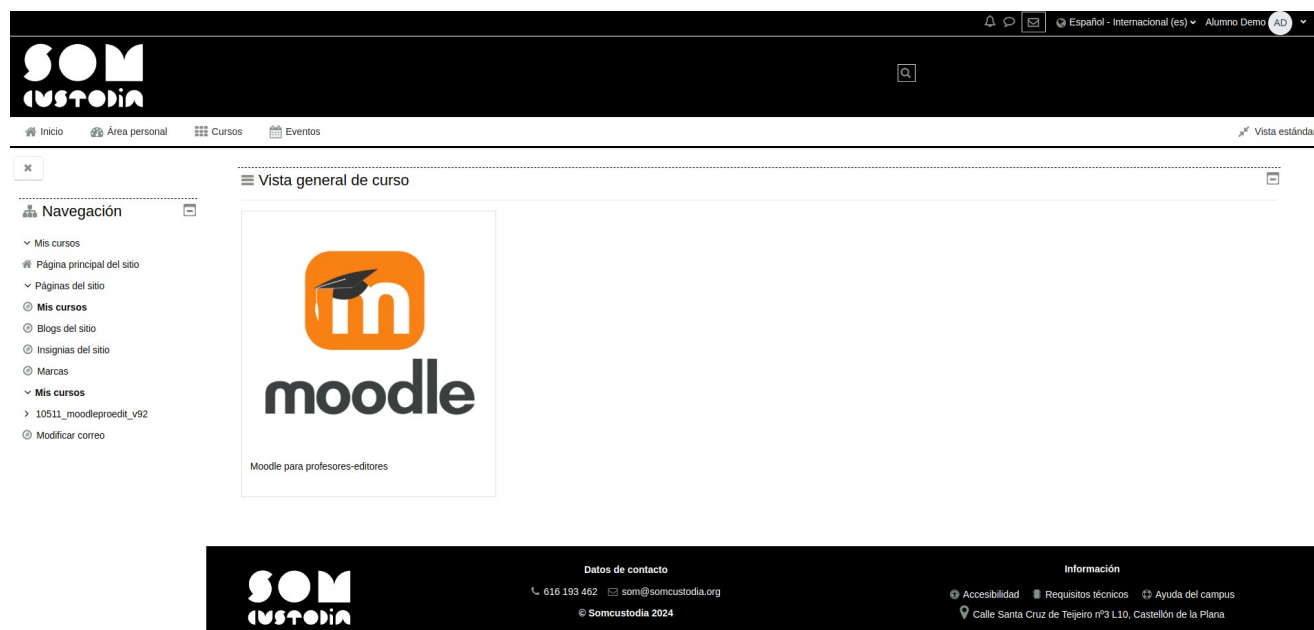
Español - Internacional (es) Alumno Demo AD

SOM CUSTODIA

Inicio Área personal Cursos Eventos

Vista estánda

×

Navegación

Mis cursos
Página principal del sitio
Páginas del sitio
Mis cursos
Blogs del sitio
Insignias del sitio
Marcas
Mis cursos
10511_moodleproedit_v92
Modificar correo

Vista general de curso

moodle

Moodle para profesores-editores

SOM CUSTODIA

Datos de contacto
616 193 462 som@somcustodia.org
© Somcustodia 2024

Información
Accesibilidad Requisitos técnicos Ayuda del campus
Calle Santa Cruz de Teijeiro nº3 L10, Castellón de la Plana